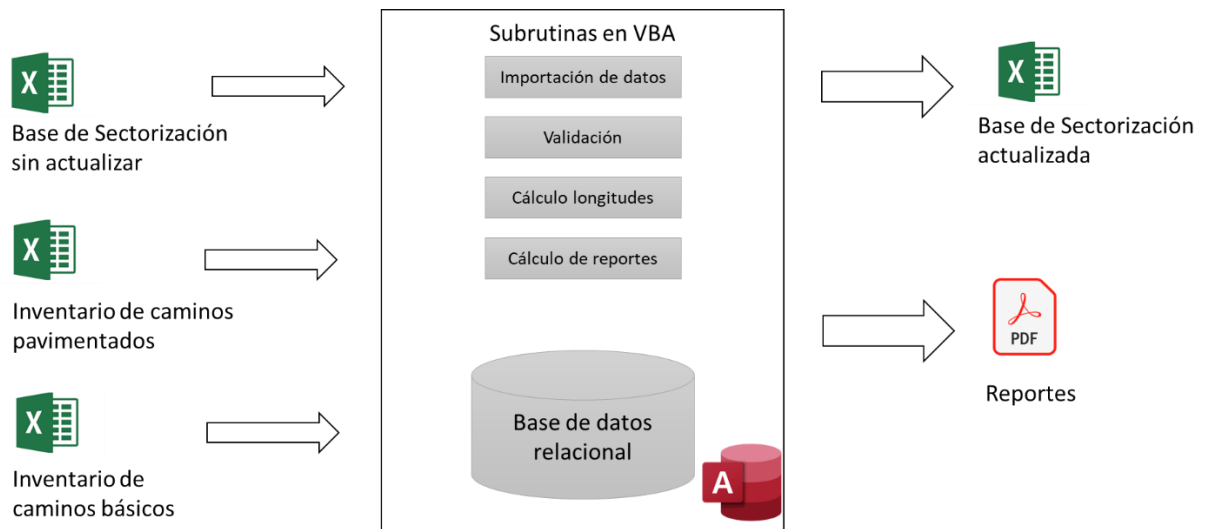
X

Base de Sectorización sin actualizar

X

Inventario de caminos pavimentados

X

Inventario de caminos básicos

Subrutinas en VBA

Importación de datos

Validación

Cálculo longitudes

Cálculo de reportes

Base de datos relacional

A

X

Base de Sectorización actualizada

PDF

Reportes